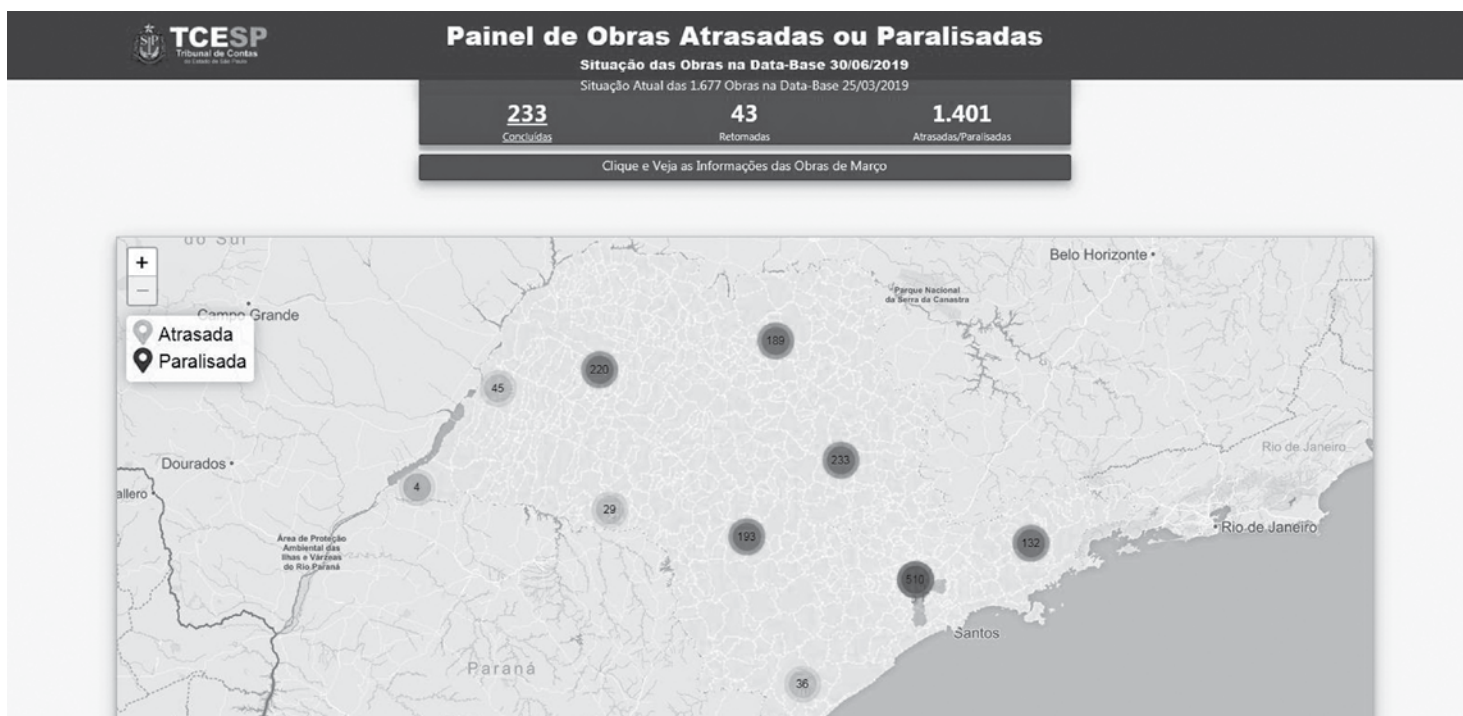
TCESP
Tribunal de Contas
do Estado de São Paulo

Painel de Obras Atrasadas ou Paralisadas
Situação das Obras na Data-Base 30/06/2019
Situação Atual das 1.677 Obras na Data-Base 25/03/2019

233
Concluídas

43
Retomadas

1.401
Atrasadas/Paralisadas

Clique e Veja as Informações das Obras de Março

+
−

Atrasada
Paralisada

do Sul
Campo Grande
Belo Horizonte
Parque Nacional da Serra da Canastra
Dourados
allero
Área de Proteção Ambiental das Ilhas e Várzeas do Rio Paraná
Rio de Janeiro
Rio de Janeiro
Santos
Paraná

189
220
45
233
4
29
193
132
510
36